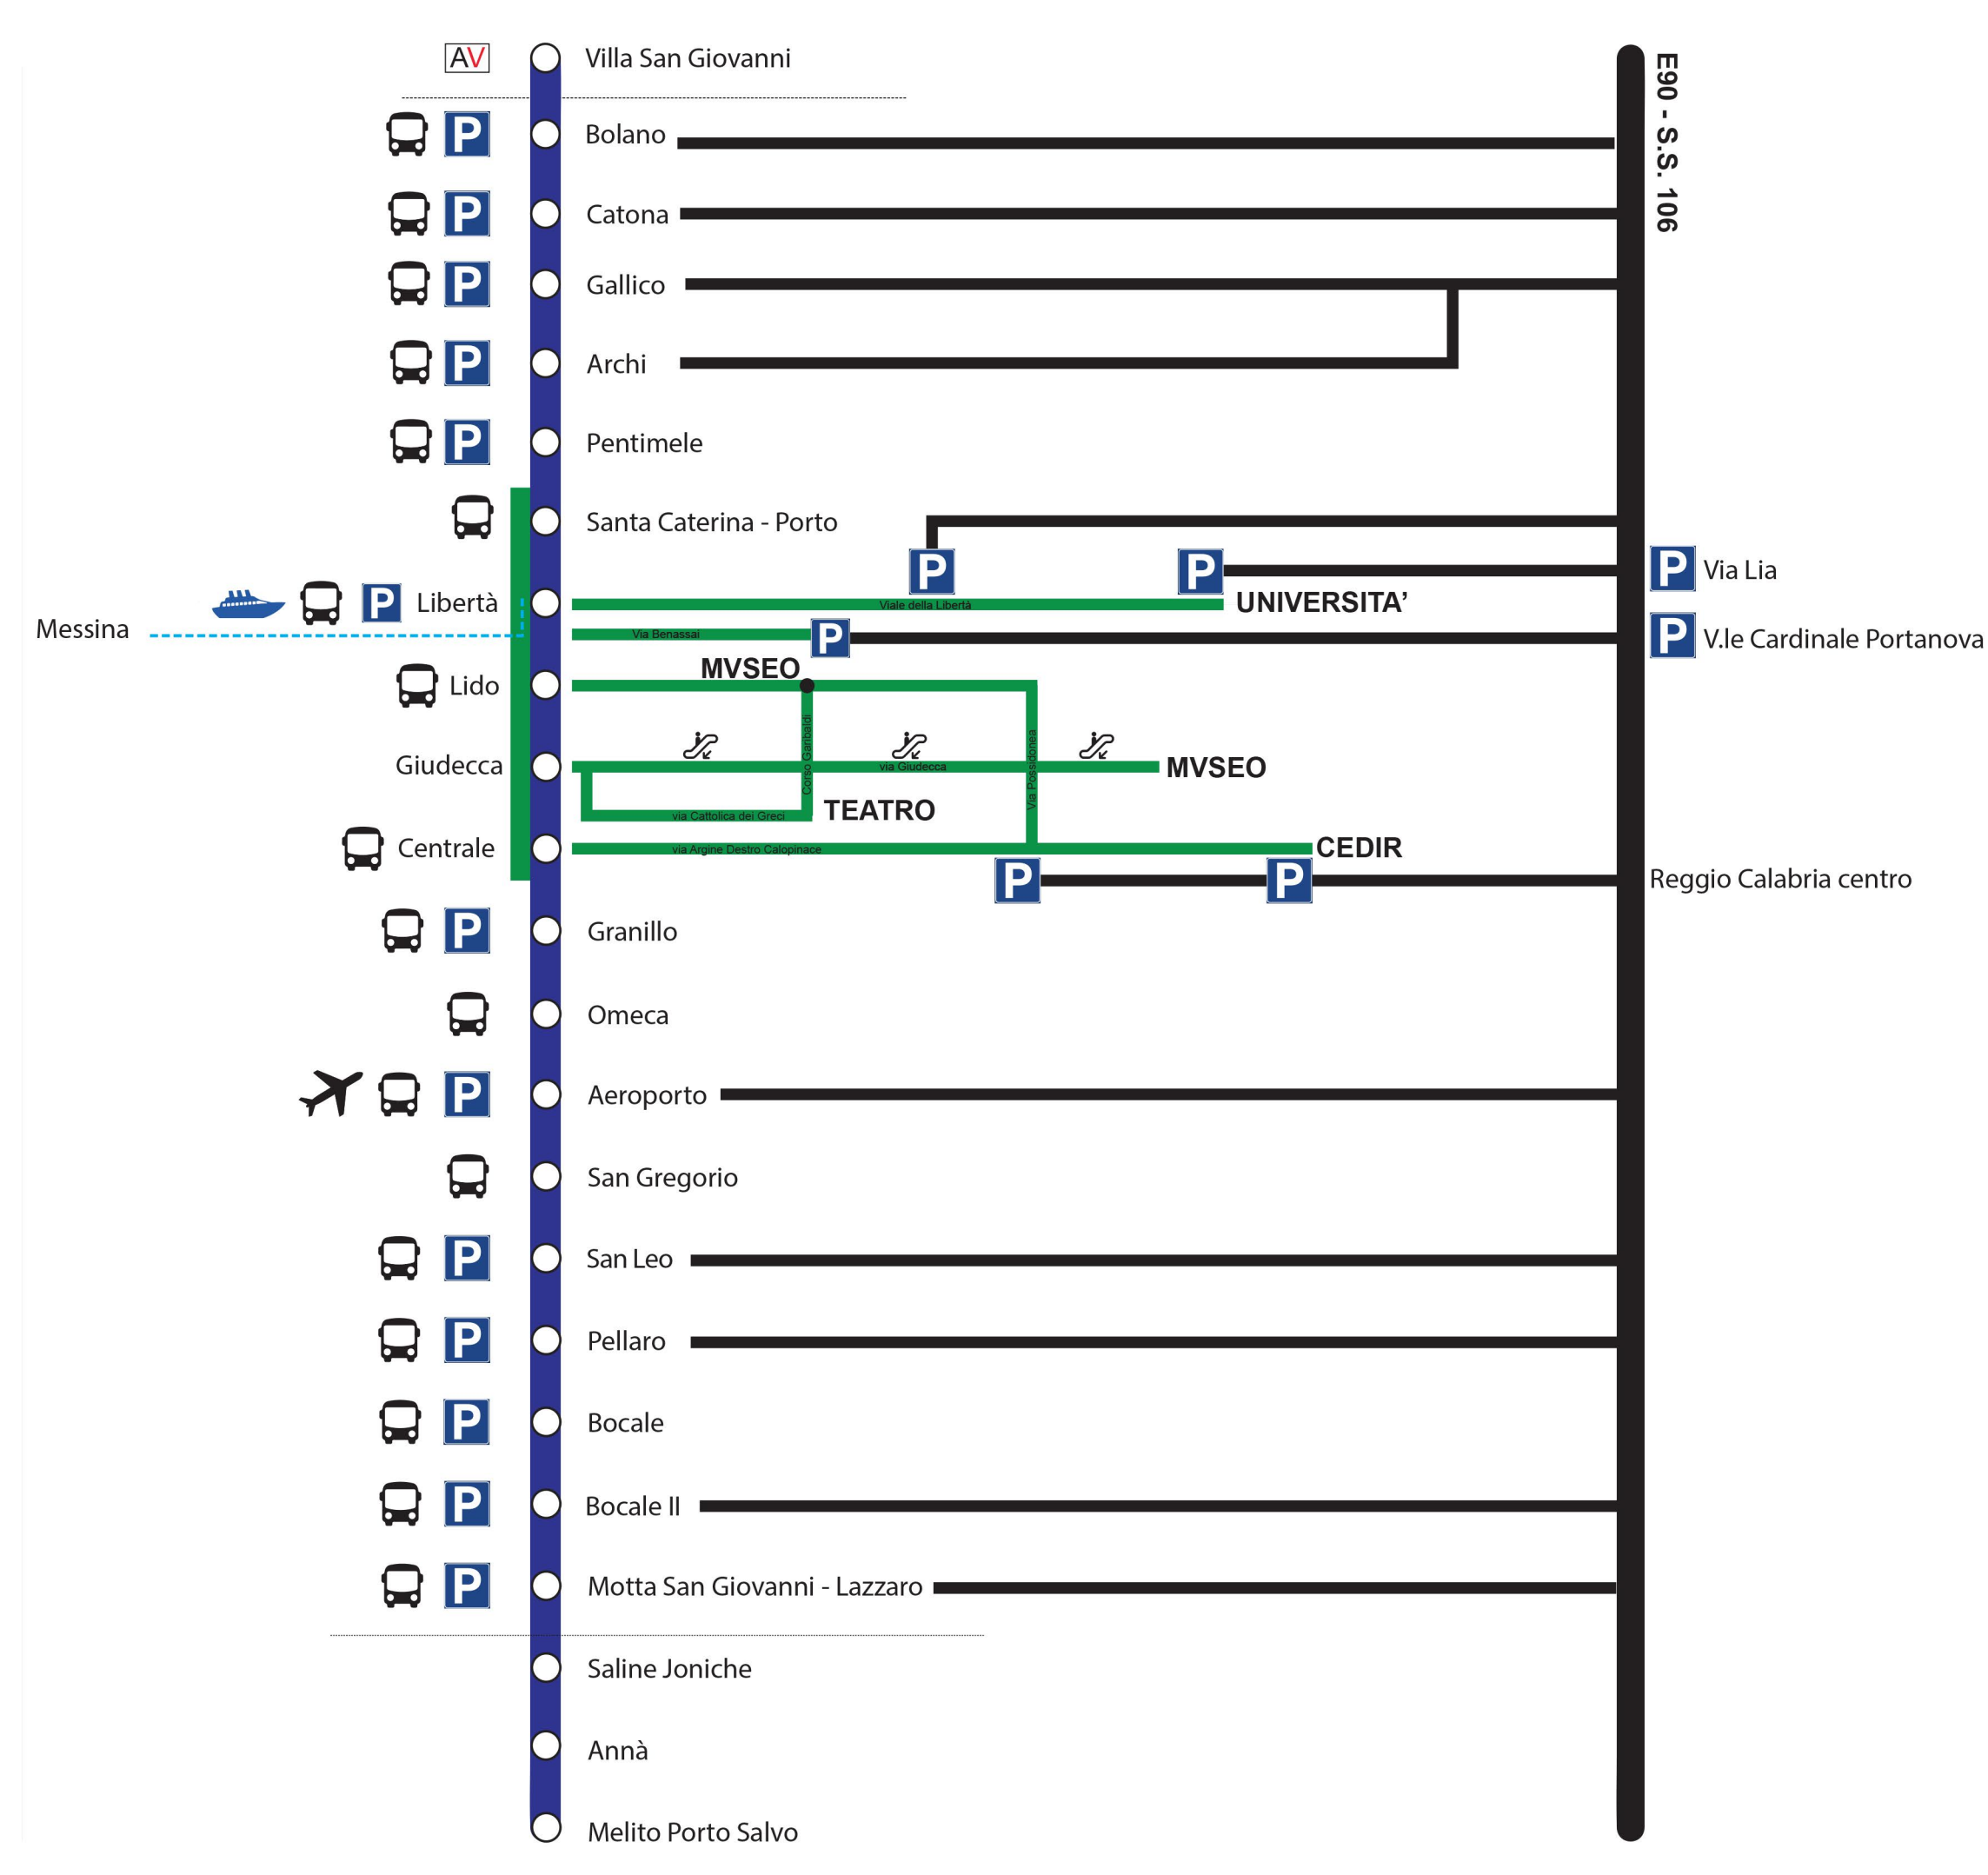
AV Villa San Giovanni

E90 - S.S. 106

P Bolano

P Catona

P Gallico

P Archi

P Pentimele

Santa Caterina - Porto

P

P

P Via Lia

Messina

P Libertà

Viale della Libertà

UNIVERSITA'

Via Benassai

P

P V.le Cardinale Portanova

MVSEO

Lido

Corso Garibaldi

Via Possidonea

Giudecca

via Giudecca

MVSEO

via Cattolica dei Greci

TEATRO

Centrale

via Argine Destro Calopinace

CEDIR

P

P

Reggio Calabria centro

P Granillo

Omeca

P Aeroporto

San Gregorio

P San Leo

P Pellaro

P Bocale

P Bocale II

P Motta San Giovanni - Lazzaro

Saline Joniche

Annà

Melito Porto Salvo